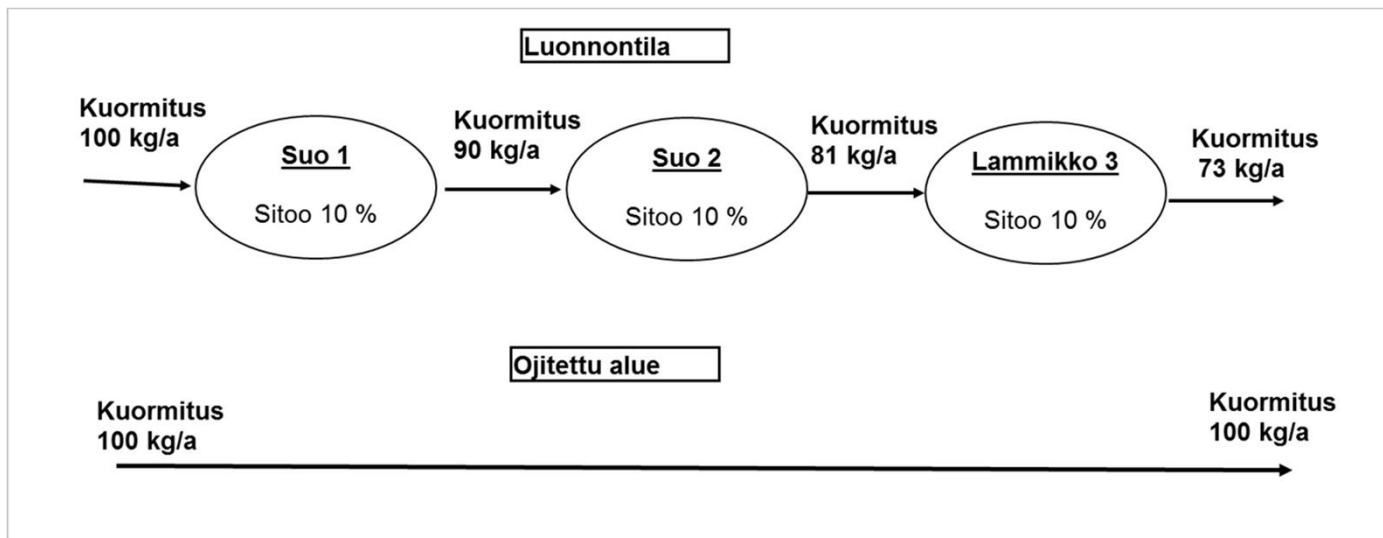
Luonnontila

Kuormitus 100 kg/a

Suo 1

Sitoo 10 %

Kuormitus 90 kg/a

Suo 2

Sitoo 10 %

Kuormitus 81 kg/a

Lammikko 3

Sitoo 10 %

Kuormitus 73 kg/a

Ojitettu alue

Kuormitus 100 kg/a

Kuormitus 100 kg/a